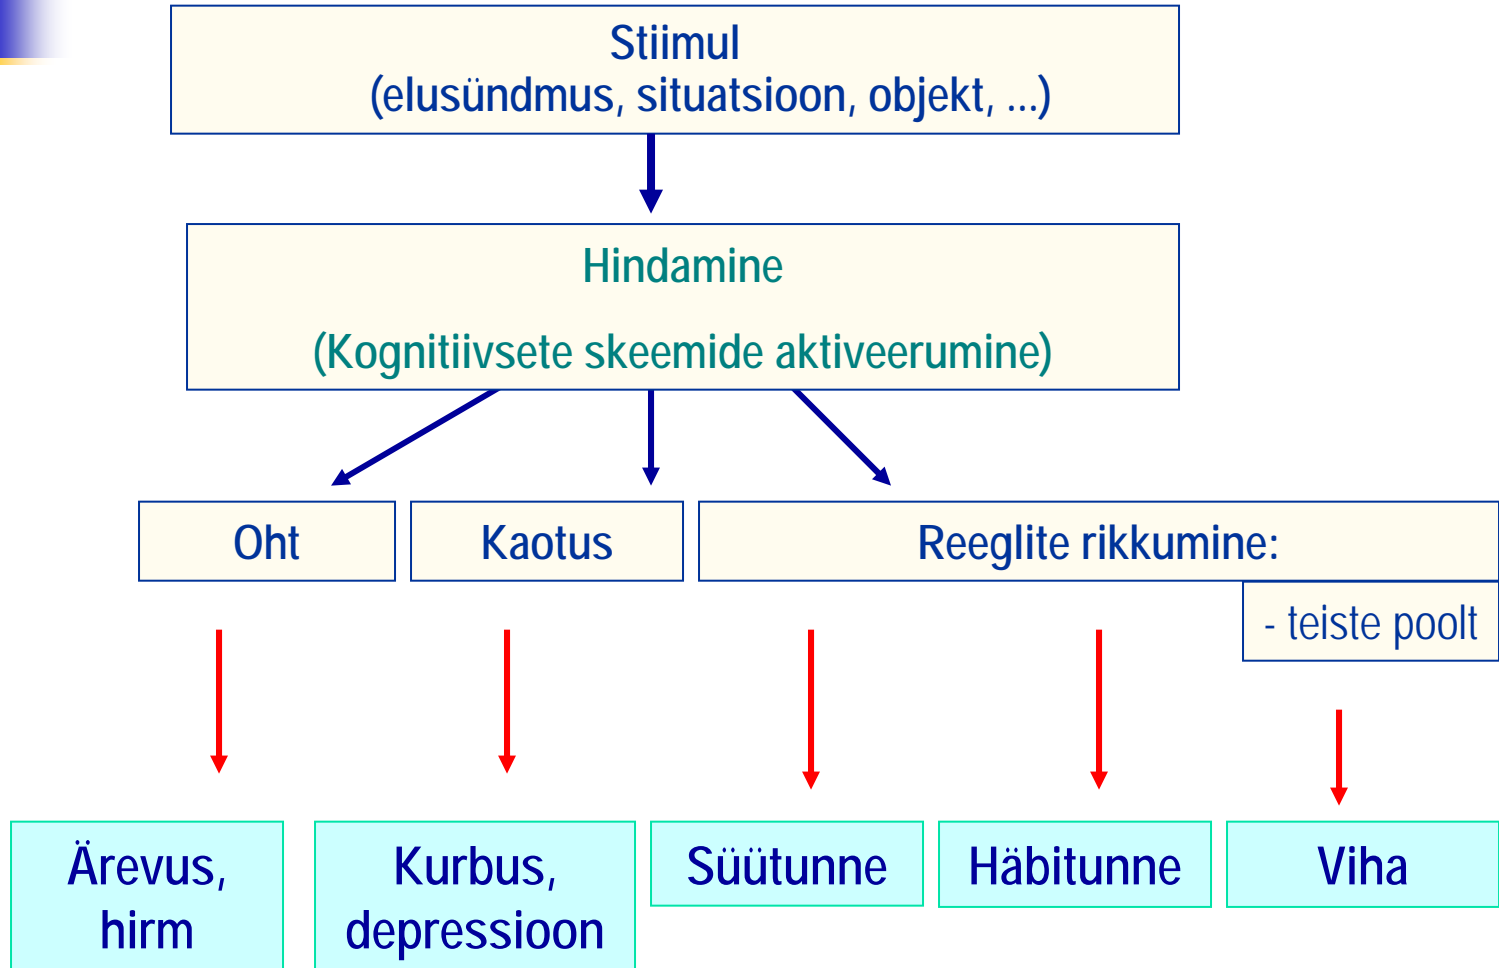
Stiimul
(elusündmus, situatsioon, objekt, ...)

Hindamine

(Kognitiivsete skeemide aktiveerumine)

Oht

Kaotus

Reeglite rikkumine:

- teiste poolt

Ärevus, hirm

Kurbus, depressioon

Süütunne

Häbitunne

Viha